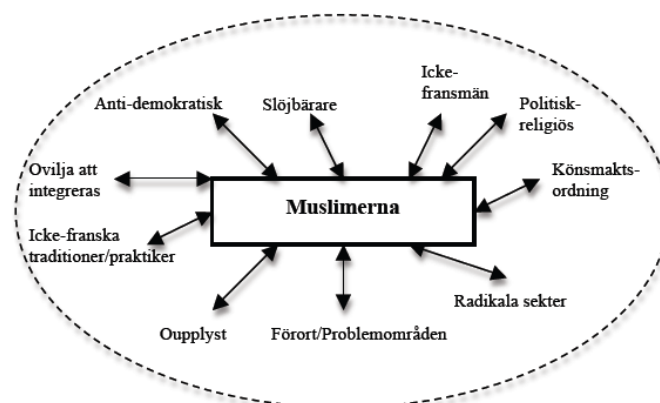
Anti-demokratisk

Slöjbärare

Icke-fransmän

Politisk-religiös

Ovilja att integreras

Könsmaktsordning

Muslimerna

Icke-franska traditioner/praktiker

Radikala sekter

Oupplyst

Förort/Problemområden